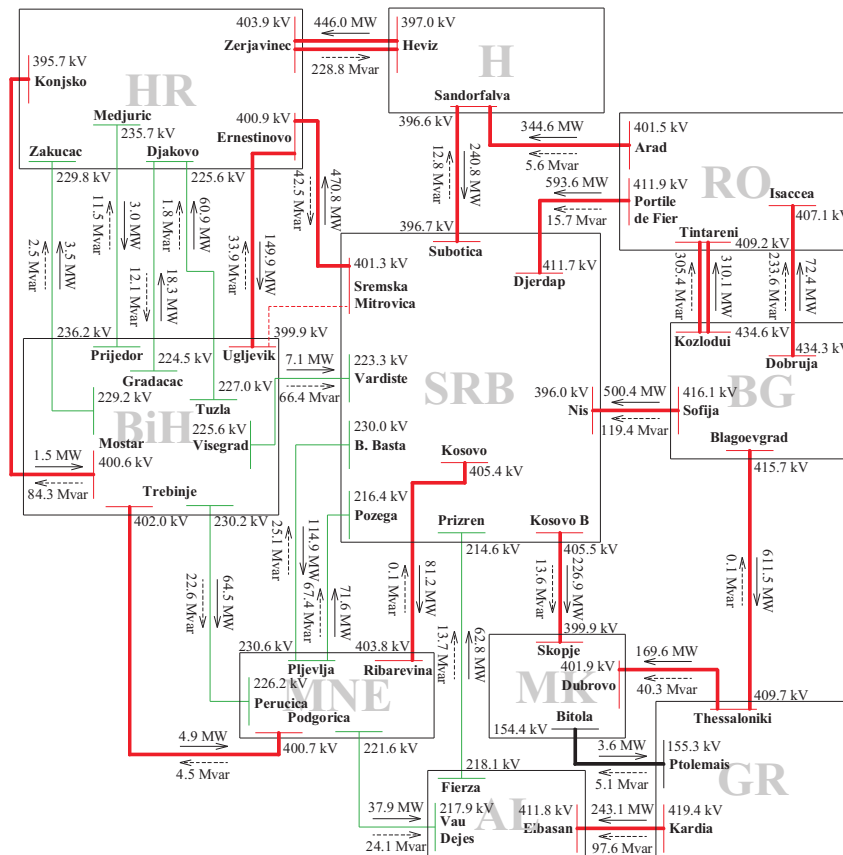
403.9 kV
446.0 MW
397.0 kV
Zerjavinec
Heviz
228.8 Mvar
H
395.7 kV
Konjsko
HR
Sandorfalva
400.9 kV
Ernestinovo
Medjuric
235.7 kV
396.6 kV
344.6 MW
401.5 kV
Arad
Zakucac
Djakovo
5.6 Mvar
229.8 kV
225.6 kV
12.8 Mvar
240.8 MW
593.6 MW
411.9 kV
RO
Portile de Fier
Isaccea
11.5 Mvar
3.0 MW
1.8 Mvar
60.9 MW
42.5 Mvar
470.8 MW
15.7 Mvar
407.1 kV
Tintareni
409.2 kV
396.7 kV
Subotica
2.5 Mvar
3.5 MW
12.1 Mvar
18.3 MW
33.9 Mvar
149.9 MW
411.7 kV
Djerdap
305.4 Mvar
310.1 MW
233.6 Mvar
72.4 MW
401.3 kV
Sremska Mitrovica
434.6 kV
Kozlodui
434.3 kV
Dobruja
236.2 kV
Prijedor
224.5 kV
399.9 kV
Ugljevik
7.1 MW
223.3 kV
Vardiste
Gradacac
229.2 kV
227.0 kV
66.4 Mvar
SRB
396.0 kV
500.4 MW
416.1 kV
BG
Nis
Sofija
Tuzla
119.4 Mvar
BiH
225.6 kV
Visegrad
230.0 kV
B. Basta
Mostar
Blagoevgrad
1.5 MW
400.6 kV
Kosovo
405.4 kV
415.7 kV
84.3 Mvar
Trebinje
216.4 kV
Pozega
402.0 kV
230.2 kV
Prizren
Kosovo B
25.1 Mvar
214.6 kV
405.5 kV
22.6 Mvar
64.5 MW
114.9 MW
67.4 Mvar
71.6 MW
0.1 Mvar
81.2 MW
13.6 Mvar
226.9 MW
0.1 Mvar
611.5 MW
13.7 Mvar
62.8 MW
399.9 kV
230.6 kV
Pljevlja
403.8 kV
Ribarevina
Skopje
226.2 kV
MNE
401.9 kV
169.6 MW
Perucica
MK
Dubrovo
40.3 Mvar
409.7 kV
Podgorica
Bitola
Thessaloniki
4.9 MW
154.4 kV
3.6 MW
155.3 kV
400.7 kV
221.6 kV
Ptolemais
4.5 Mvar
5.1 Mvar
218.1 kV
GR
Fierza
37.9 MW
217.9 kV
411.8 kV
243.1 MW
419.4 kV
AL
Vau Dejes
Elbasan
Kardia
24.1 Mvar
97.6 Mvar